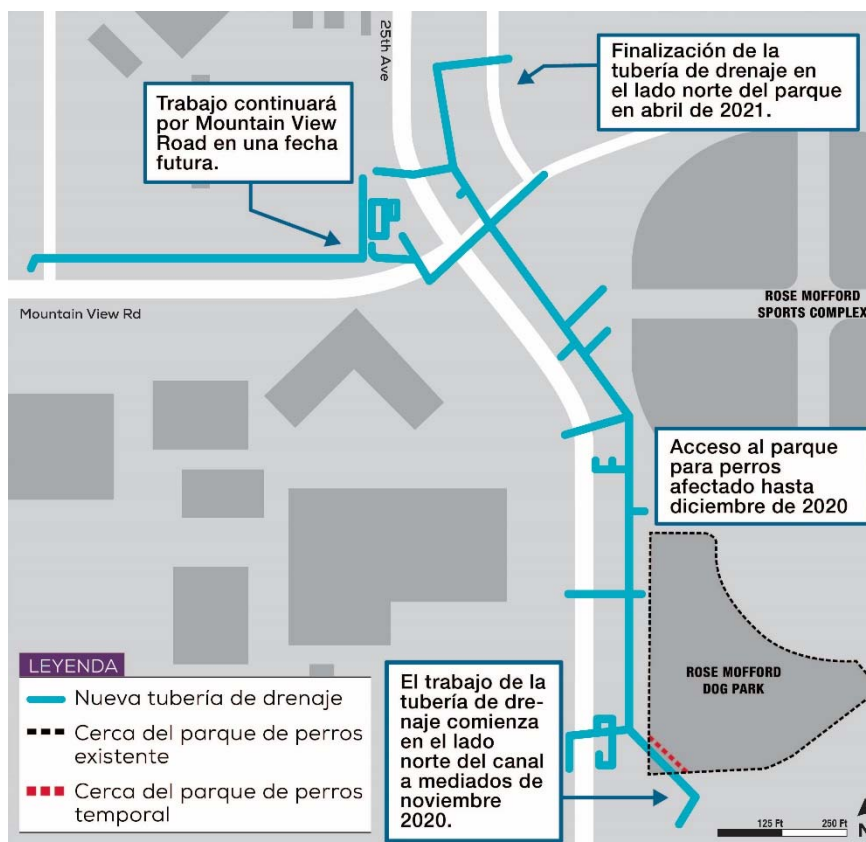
25th Ave

Finalización de la tubería de drenaje en el lado norte del parque en abril de 2021.

Trabajo continuará por Mountain View Road en una fecha futura.

Mountain View Rd

ROSE MOFFORD SPORTS COMPLEX

Acceso al parque para perros afectado hasta diciembre de 2020

ROSE MOFFORD DOG PARK

LEYENDA

Nueva tubería de drenaje

Cerca del parque de perros existente

Cerca del parque de perros temporal

El trabajo de la tubería de drenaje comienza en el lado norte del canal a mediados de noviembre 2020.

125 Ft 250 Ft

N